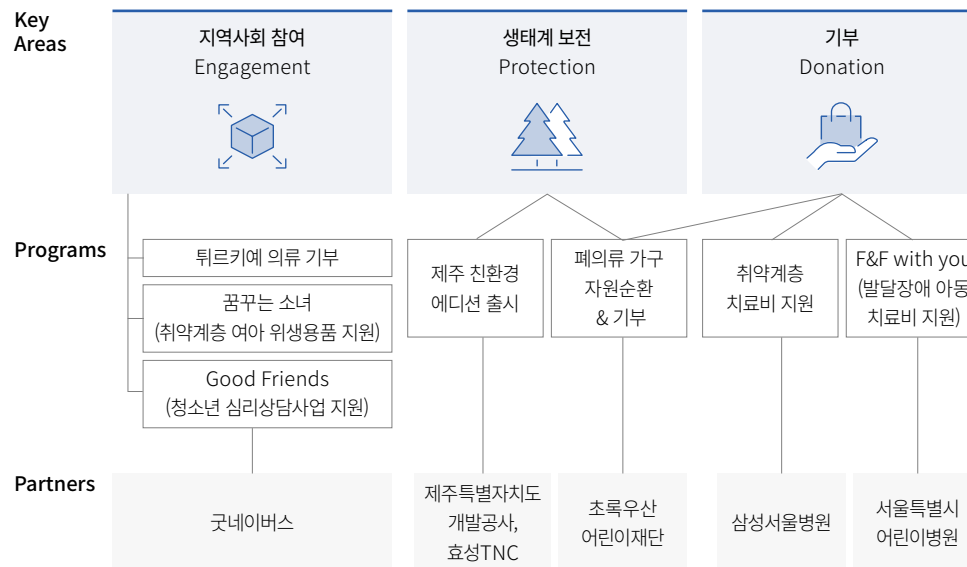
Key Areas

지역사회 참여
Engagement

생태계 보전
Protection

기부
Donation

Programs

튀르키예 의류 기부

꿈꾸는 소녀
(취약계층 여아 위생용품 지원)

Good Friends
(청소년 심리상담사업 지원)

제주 친환경
에디션 출시

폐의류 가구
자원순환
& 기부

취약계층
치료비 지원

F&F with you
(발달장애 아동
치료비 지원)

Partners

굿네이버스

제주특별자치도
개발공사,
효성TNC

초록우산
어린이재단

삼성서울병원

서울특별시
어린이병원